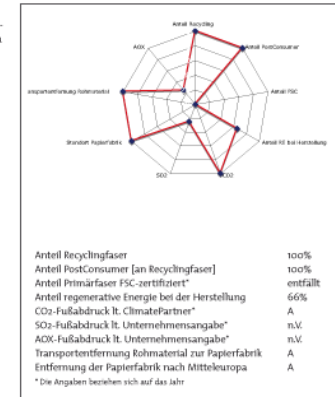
Anteil Recycling
Anteil PostConsumer
Anteil FSC
Anteil RE bei Herstellung
CO2
SO2
Standort Papierfabrik
ansportentfernung Rohmaterial
AOX

| | |
|---|---|
| Anteil Recyclingfaser | 100% |
| Anteil PostConsumer [an Recyclingfaser] | 100% |
| Anteil Primärfaser FSC-zertifiziert* | entfällt |
| Anteil regenerative Energie bei der Herstellung | 66% |
| $CO_2$-Fußabdruck lt. ClimatePartner* | A |
| $SO_2$-Fußabdruck lt. Unternehmensangabe* | n.V. |
| AOX-Fußabdruck lt. Unternehmensangabe* | n.V. |
| Transportentfernung Rohmaterial zur Papierfabrik | A |
| Entfernung der Papierfabrik nach Mitteleuropa | A |

* Die Angaben beziehen sich auf das Jahr